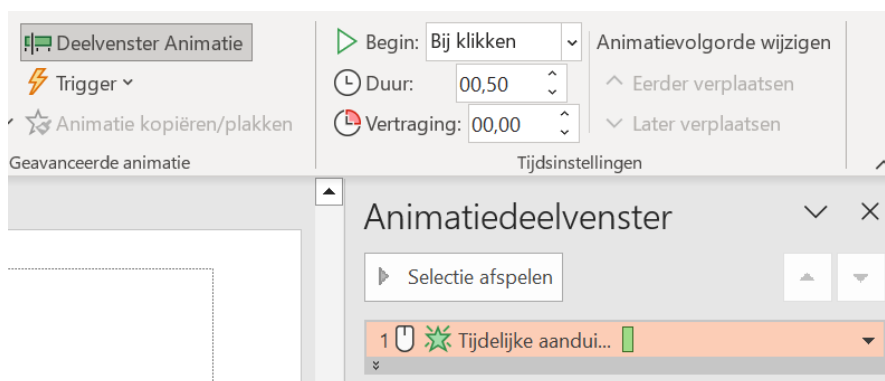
Deelvenster Animatie
Trigger
Animatie kopiëren/plakken
Geavanceerde animatie

Begin: Bij klikken
Duur: 00,50
Vertraging: 00,00
Tijdsinstellingen

Animatievolgorde wijzigen
Eerder verplaatsen
Later verplaatsen

Animatiedeelvenster
Selectie afspelen
1 Tijdelijke aandui...